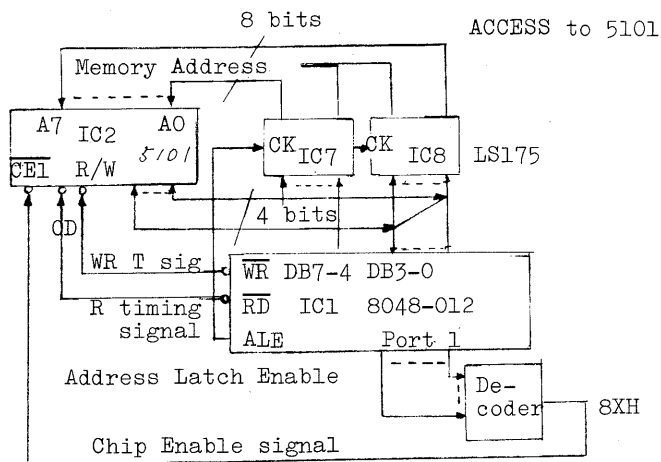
8 bits

ACCESS to 5101

Memory Address

A7 IC2 A0
5101
$\overline{CE1}$ R/W

CK IC7

CK IC8

LS175

OD

4 bits

WR T sig

$\overline{WR}$ DB7-4 DB3-0

R timing signal

$\overline{RD}$ IC1 8048-012

ALE Port 1

Address Latch Enable

De-coder

8XH

Chip Enable signal